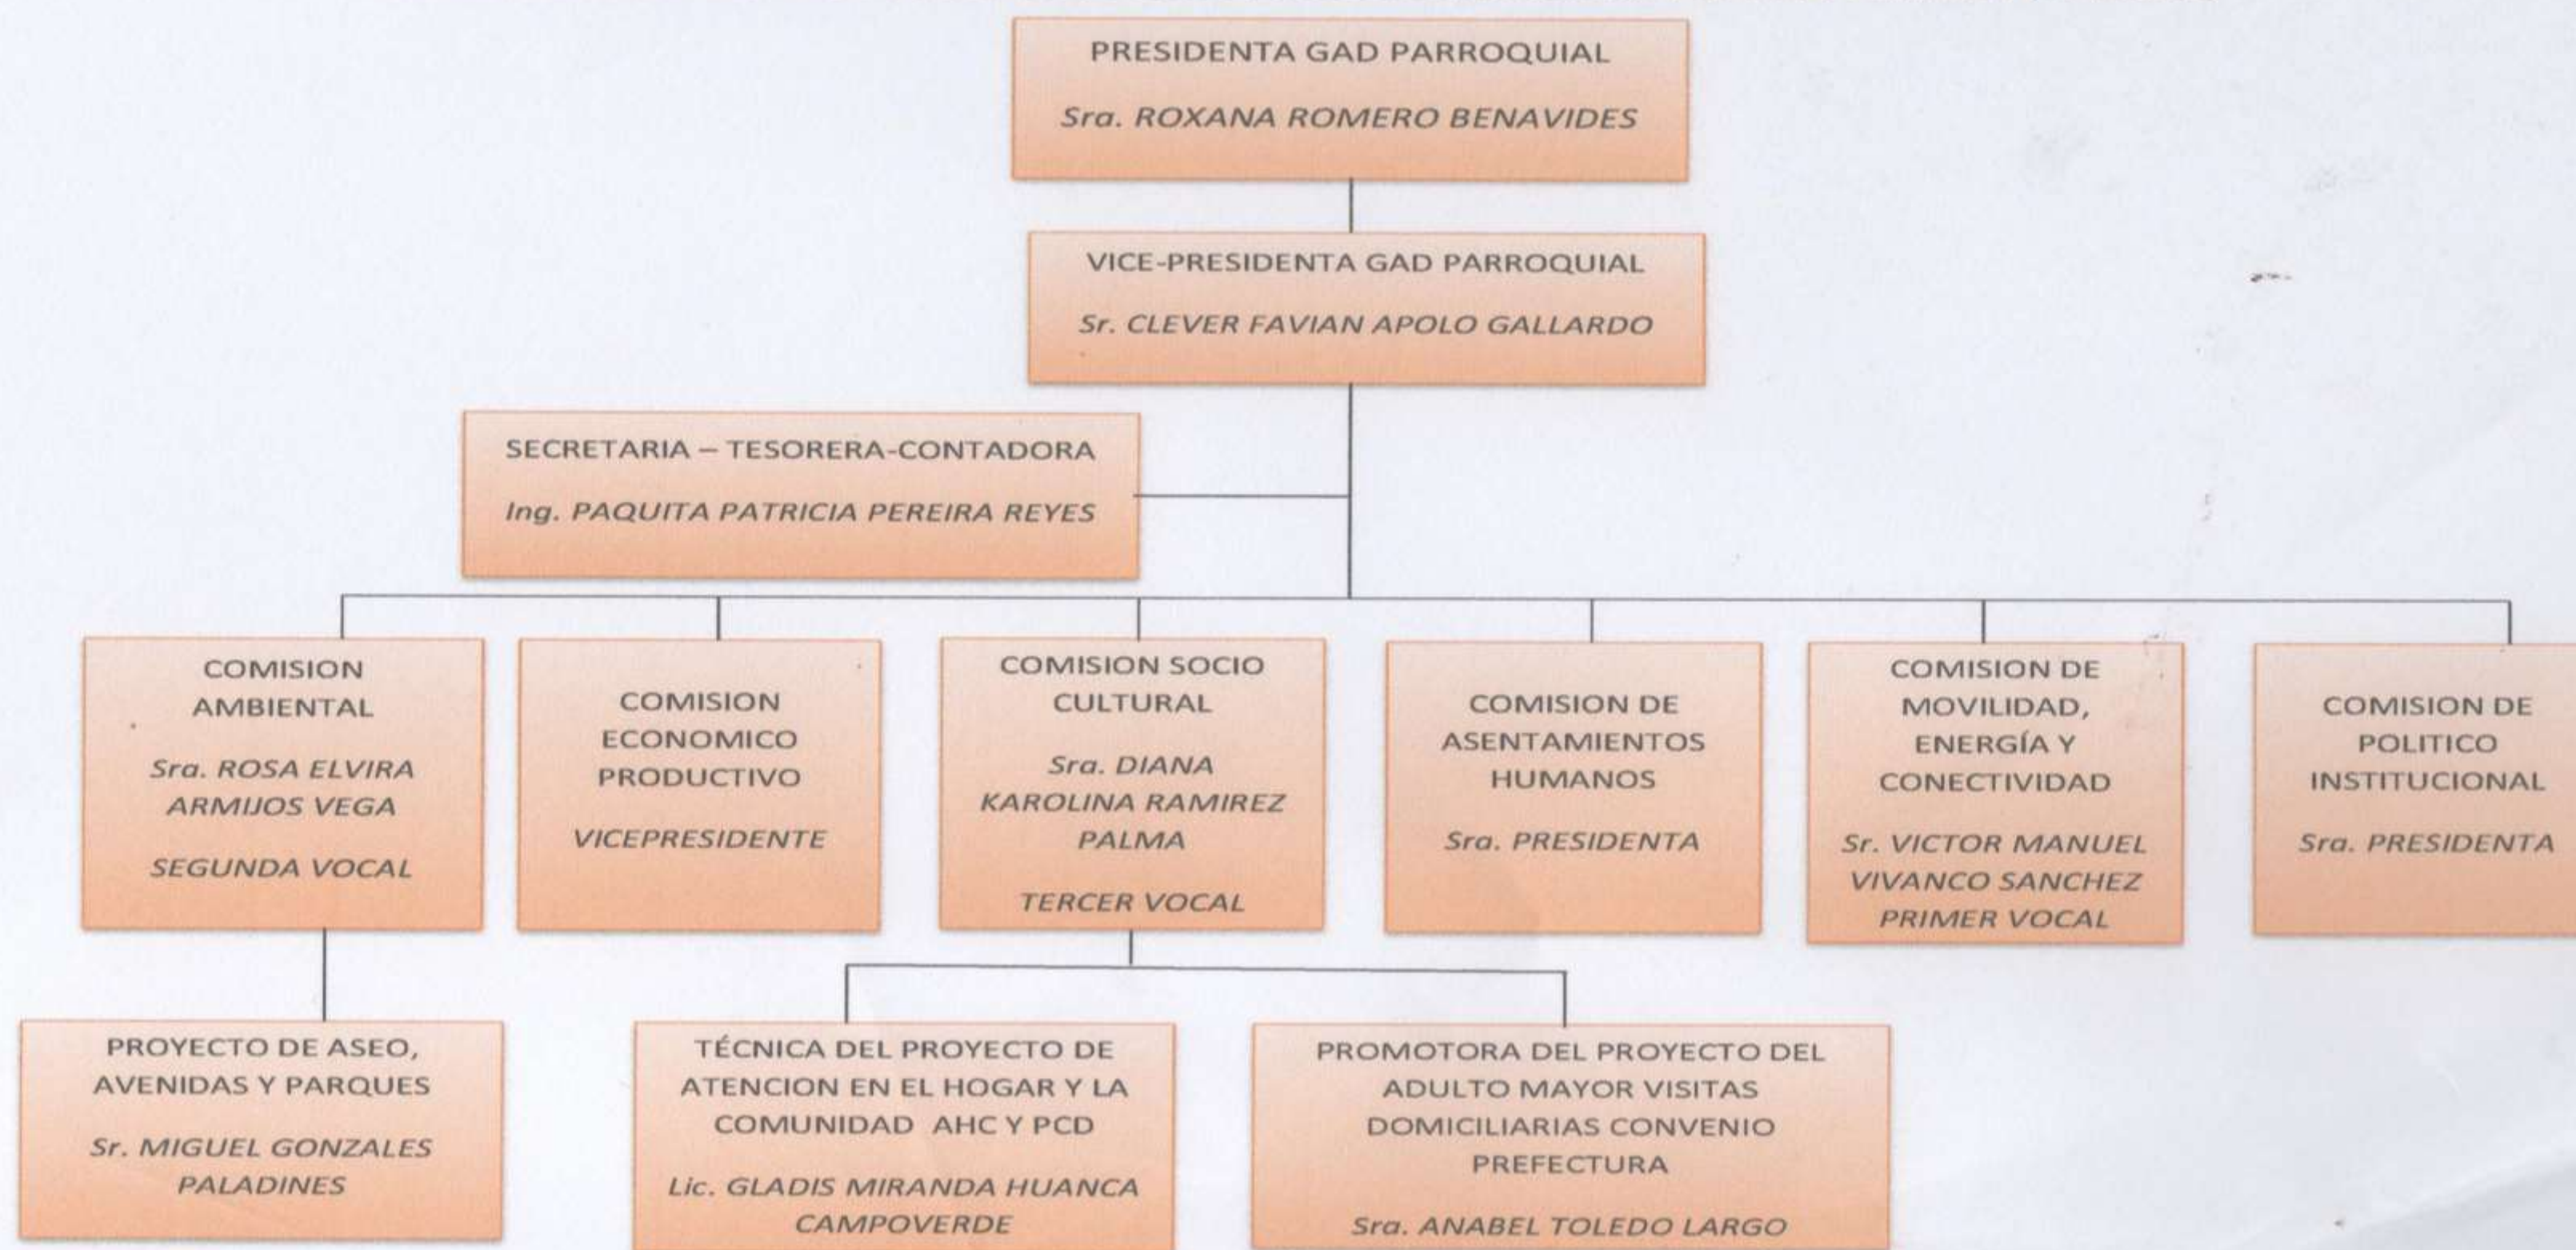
PRESIDENTA GAD PARROQUIAL

Sra. ROXANA ROMERO BENAVIDES

VICE-PRESIDENTA GAD PARROQUIAL

Sr. CLEVER FAVIAN APOLO GALLARDO

SECRETARIA – TESORERA-CONTADORA

Ing. PAQUITA PATRICIA PEREIRA REYES

COMISION AMBIENTAL

Sra. ROSA ELVIRA ARMIJOS VEGA

SEGUNDA VOCAL

COMISION ECONOMICO PRODUCTIVO

VICEPRESIDENTE

COMISION SOCIO CULTURAL

Sra. DIANA KAROLINA RAMIREZ PALMA

TERCER VOCAL

COMISION DE ASENTAMIENTOS HUMANOS

Sra. PRESIDENTA

COMISION DE MOVILIDAD, ENERGÍA Y CONECTIVIDAD

Sr. VICTOR MANUEL VIVANCO SANCHEZ PRIMER VOCAL

COMISION DE POLITICO INSTITUCIONAL

Sra. PRESIDENTA

PROYECTO DE ASEO, AVENIDAS Y PARQUES

Sr. MIGUEL GONZALES PALADINES

TÉCNICA DEL PROYECTO DE ATENCION EN EL HOGAR Y LA COMUNIDAD AHC Y PCD

Lic. GLADIS MIRANDA HUANCA CAMPOVERDE

PROMOTORA DEL PROYECTO DEL ADULTO MAYOR VISITAS DOMICILIARIAS CONVENIO PREFECTURA

Sra. ANABEL TOLEDO LARGO